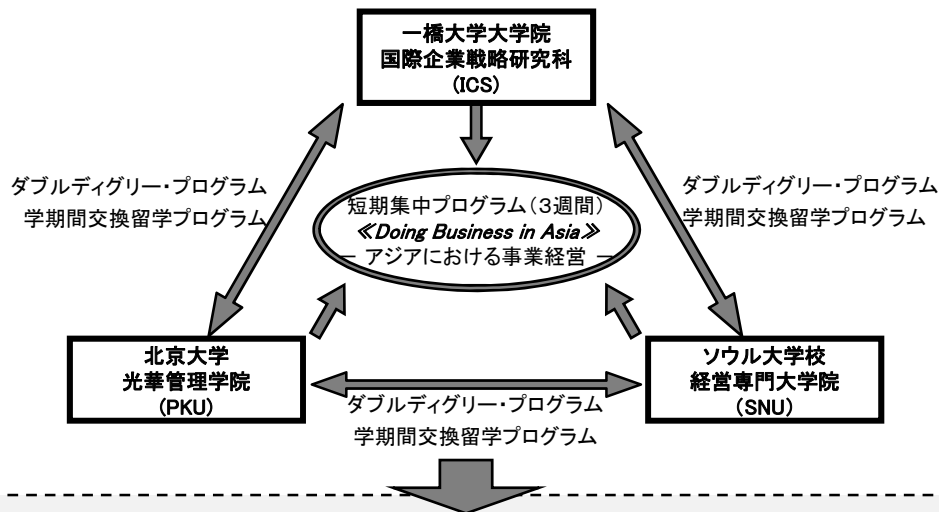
一橋大学大学院
国際企業戦略研究科
(ICS)

ダブルディグリー・プログラム
学期間交換留学プログラム

短期集中プログラム（3週間）
《Doing Business in Asia》
— アジアにおける事業経営 —

ダブルディグリー・プログラム
学期間交換留学プログラム

北京大学
光華管理学院
(PKU)

ソウル大学校
経営専門大学院
(SNU)

ダブルディグリー・プログラム
学期間交換留学プログラム